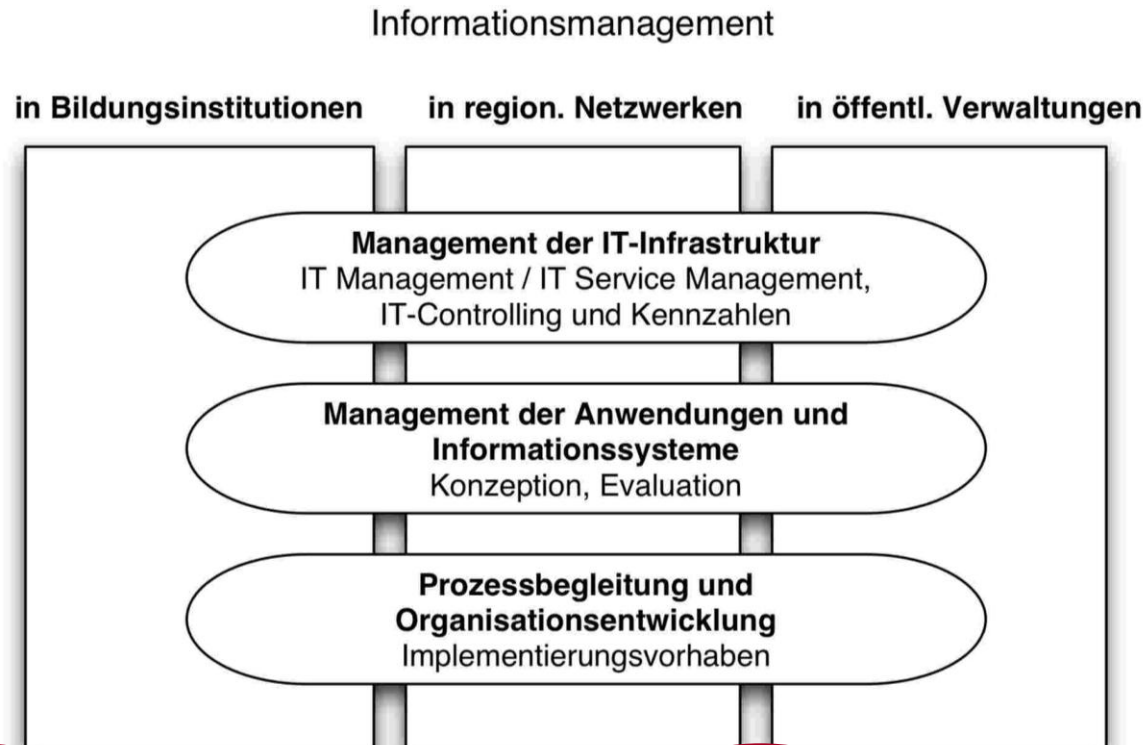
Informationsmanagement

in Bildungsinstitutionen

in region. Netzwerken

in öffentl. Verwaltungen

Management der IT-Infrastruktur
IT Management / IT Service Management, IT-Controlling und Kennzahlen

Management der Anwendungen und Informationssysteme
Konzeption, Evaluation

Prozessbegleitung und Organisationsentwicklung
Implementierungsvorhaben